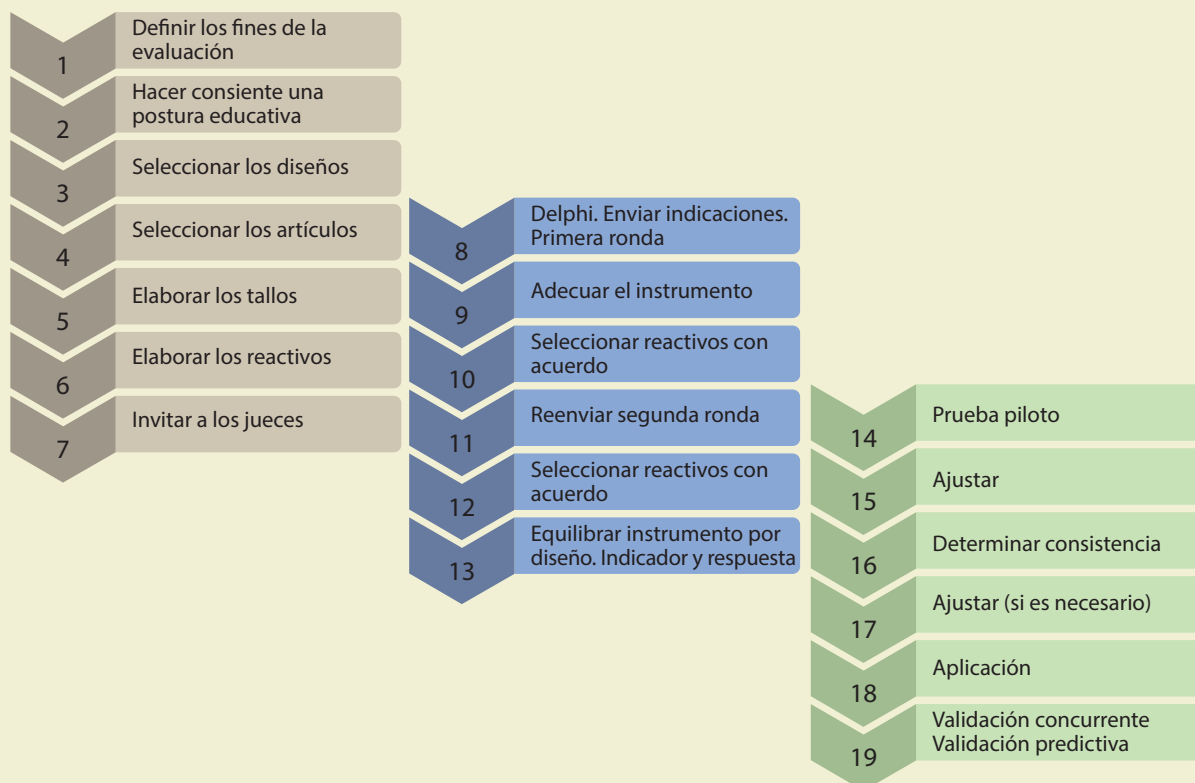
1
Definir los fines de la evaluación

2
Hacer consiente una postura educativa

3
Seleccionar los diseños

4
Seleccionar los artículos

5
Elaborar los tallos

6
Elaborar los reactivos

7
Invitar a los jueces

8
Delphi. Enviar indicaciones. Primera ronda

9
Adecuar el instrumento

10
Seleccionar reactivos con acuerdo

11
Reenviar segunda ronda

12
Seleccionar reactivos con acuerdo

13
Equilibrar instrumento por diseño. Indicador y respuesta

14
Prueba piloto

15
Ajustar

16
Determinar consistencia

17
Ajustar (si es necesario)

18
Aplicación

19
Validación concurrente
Validación predictiva